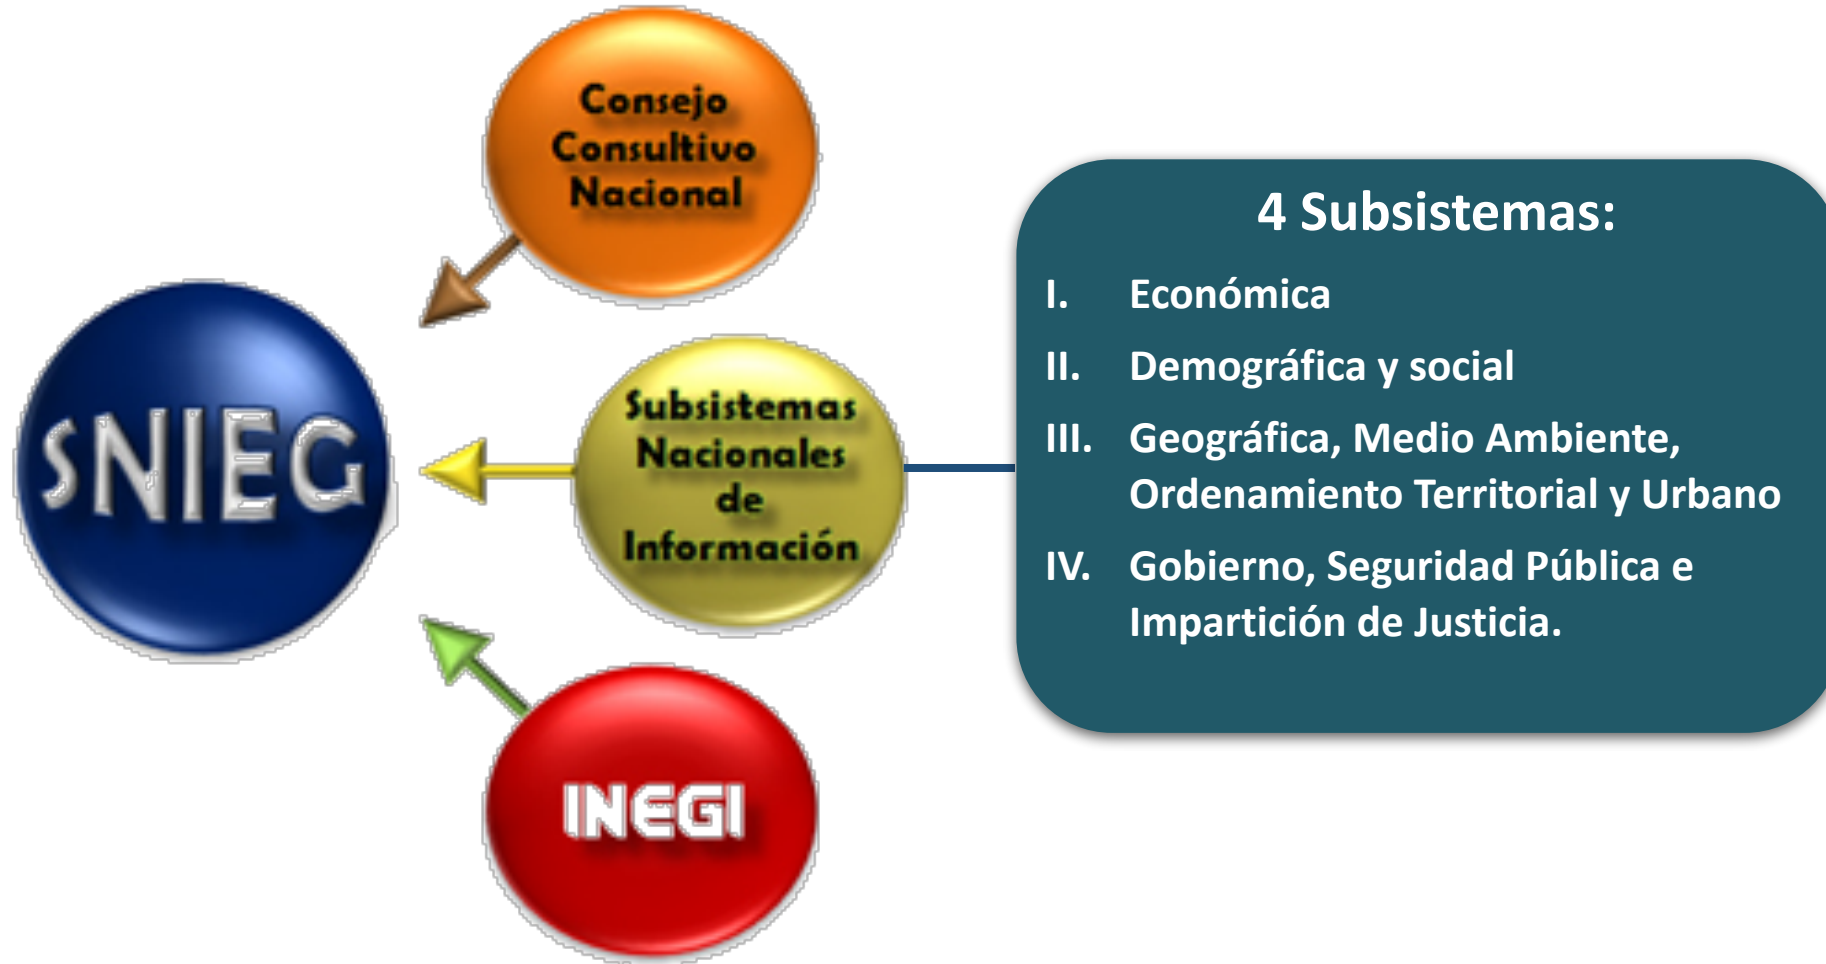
SNIEG

Consejo Consultivo Nacional

Subsistemas Nacionales de Información

INEGI

4 Subsistemas:

I. Económica

II. Demográfica y social

III. Geográfica, Medio Ambiente, Ordenamiento Territorial y Urbano

IV. Gobierno, Seguridad Pública e Impartición de Justicia.